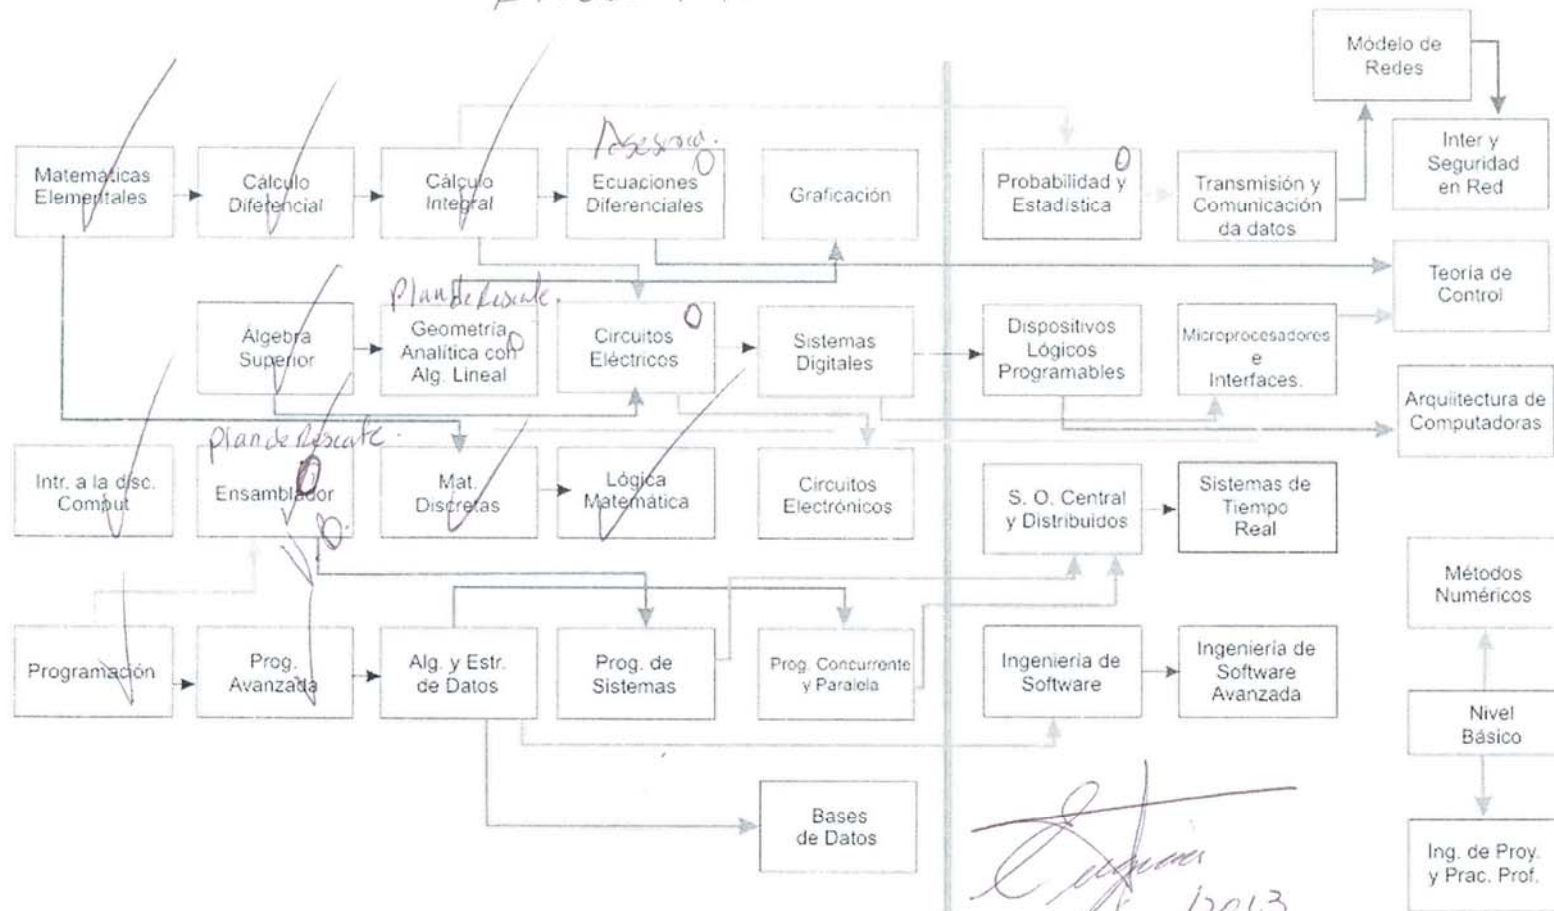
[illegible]

Módelo de Redes

Inter y Seguridad en Red

Matematicas Elementales

Cálculo Diferencial

Cálculo Integral

Asesoría. 0

Ecuaciones Diferenciales

Graficación

0

Probabilidad y Estadística

Transmisión y Comunicación da datos

Teoría de Control

Plan de Rescate.

Algebra Superior

Geometría Analítica con Alg. Lineal

0

Circuitos Eléctricos

0

Sistemas Digitales

Dispositivos Lógicos Programables

Microprocesadores e Interfaces.

Arquitectura de Computadoras

Plan de Rescate.

Intr. a la disc. Comput

0

Ensamblador

0.

Mat. Discretas

Lógica Matemática

Circuitos Electrónicos

S. O. Central y Distribuidos

Sistemas de Tiempo Real

Métodos Numéricos

Programación

Prog. Avanzada

Alg. y Estr. de Datos

Prog. de Sistemas

Prog. Concurrente y Paralela

Ingeniería de Software

Ingeniería de Software Avanzada

Nivel Básico

Bases de Datos

Ing. de Proy. y Prac. Prof.

2013